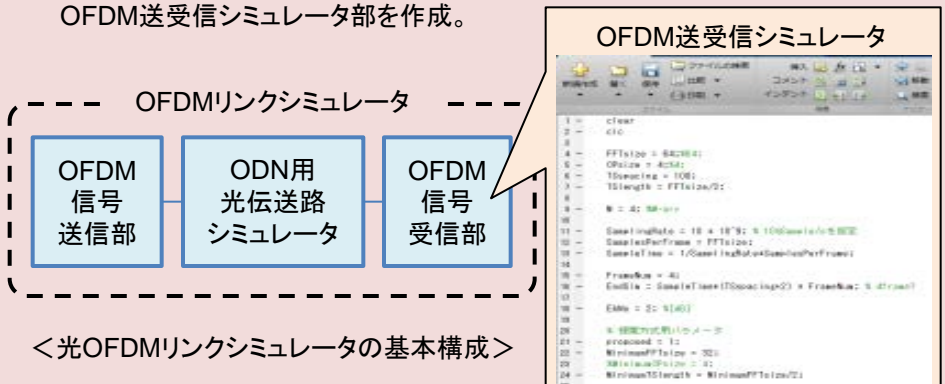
OFDM送受信シミュレータ部を作成。

OFDMリンクシミュレータ

OFDM
信号
送信部

ODN用
光伝送路
シミュレータ

OFDM
信号
受信部

<光OFDMリンクシミュレータの基本構成>

OFDM送受信シミュレータ

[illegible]

1 — clear
2 — clc

4 — FFTsize = 64;
5 — CPsize = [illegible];
6 — TSspacing = 100;
7 — TSlength = FFTsize/2;

9 — M = 4; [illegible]

11 — SamplingRate = 10 * 10^9; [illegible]
12 — SamplesPerFrame = FFTsize;
13 — SampleTime = 1/SamplingRate*SamplesPerFrame;

15 — FrameNum = 4;
16 — EndSim = SampleTime*(TSspacing+2) * FrameNum; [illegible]

18 — EbNo = 3; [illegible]

20 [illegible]
21 — proposed = 1;
22 — MinimumFFTsize = 32;
23 — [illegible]
24 — MinimumTSlength = MinimumFFTsize/2;